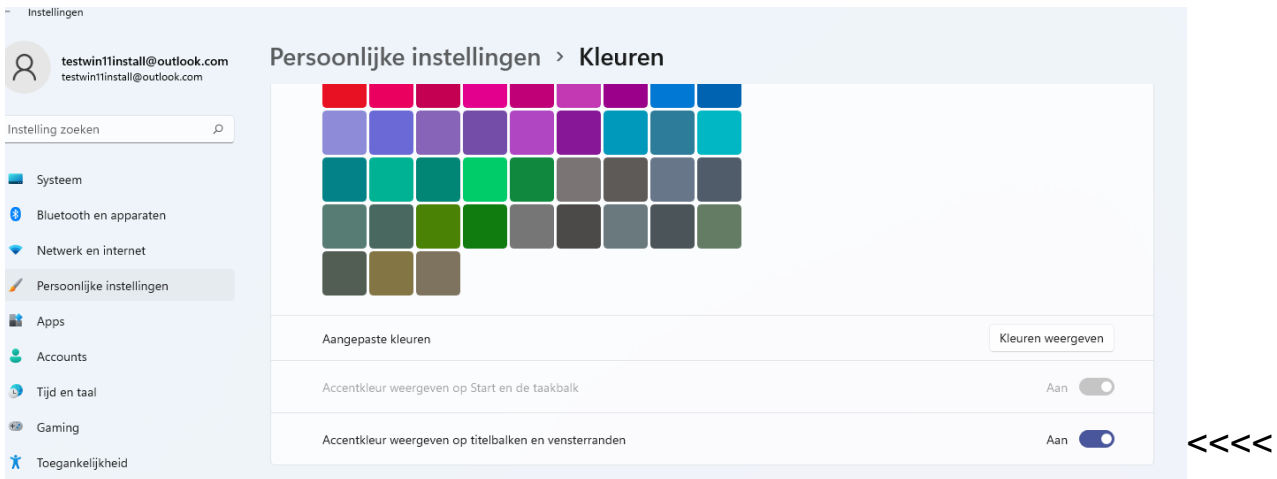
Instellingen

testwin11install@outlook.com
testwin11install@outlook.com

Instelling zoeken

Systeem
Bluetooth en apparaten
Netwerk en internet
Persoonlijke instellingen
Apps
Accounts
Tijd en taal
Gaming
Toegankelijkheid

Persoonlijke instellingen › Kleuren

Aangepaste kleuren
Kleuren weergeven

Accentkleur weergeven op Start en de taakbalk
Aan

Accentkleur weergeven op titelbalken en vensterranden
Aan

<<<<